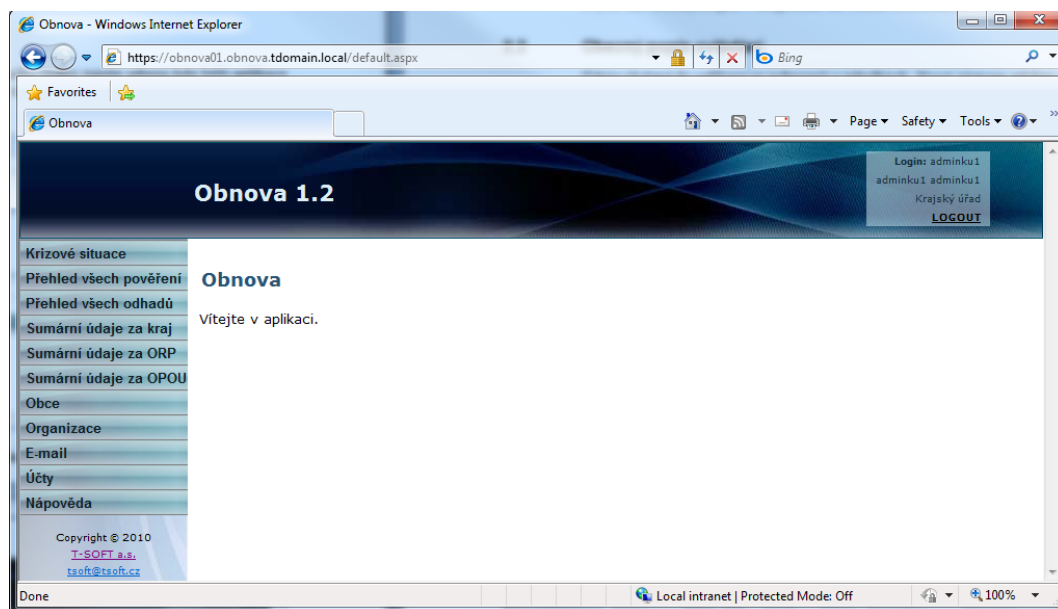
Obnova - Windows Internet Explorer

https://obnova01.obnova.tdomain.local/default.aspx

Bing

Favorites

Obnova

Page ▾ Safety ▾ Tools ▾

Obnova 1.2

Login: adminku1
adminku1 adminku1
Krajský úřad
LOGOUT

Krizové situace
Přehled všech pověření
Přehled všech odhadů
Sumární údaje za kraj
Sumární údaje za ORP
Sumární údaje za OPOU
Obce
Organizace
E-mail
Účty
Nápověda

Copyright © 2010
T-SOFT a.s.
tsoft@tsoft.cz

Obnova

Vítejte v aplikaci.

Done

Local intranet | Protected Mode: Off

100%